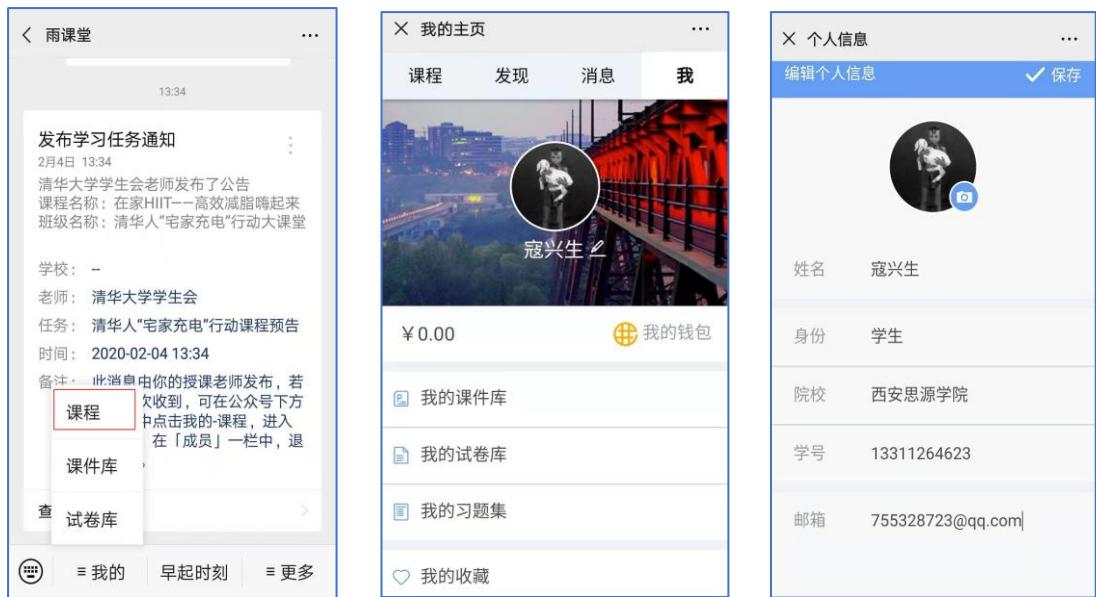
< 雨课堂 ···

13:34

发布学习任务通知
2月4日 13:34
清华大学学生会老师发布了公告
课程名称：在家HIIT——高效减脂嗨起来
班级名称：清华人"宅家充电"行动大课堂

学校：–
老师：清华大学学生会
任务：清华人"宅家充电"行动课程预告
时间：2020-02-04 13:34
备注：此消息由你的授课老师发布，若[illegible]次收到，可在公众号下方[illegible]中点击我的-课程，进入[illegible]在「成员」一栏中，退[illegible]

课程
课件库
试卷库

查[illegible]

≡ 我的　早起时刻　≡ 更多

× 我的主页 ···
课程　发现　消息　我
寇兴生
¥0.00　我的钱包
我的课件库
我的试卷库
我的习题集
我的收藏

× 个人信息 ···
编辑个人信息　✓ 保存
姓名　寇兴生
身份　学生
院校　西安思源学院
学号　13311264623
邮箱　755328723@qq.com